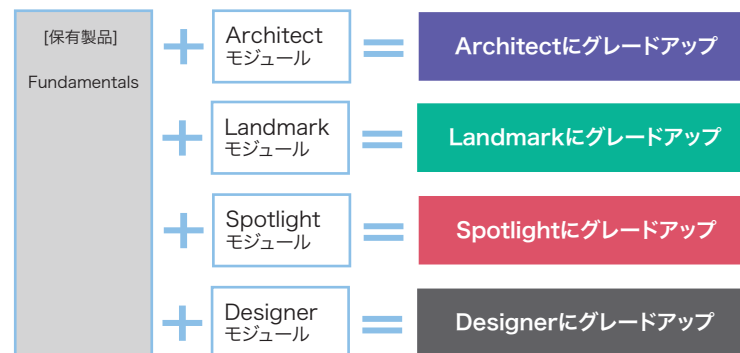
[保有製品]

Fundamentals

Architect モジュール

Architectにグレードアップ

Landmark モジュール

Landmarkにグレードアップ

Spotlight モジュール

Spotlightにグレードアップ

Designer モジュール

Designerにグレードアップ